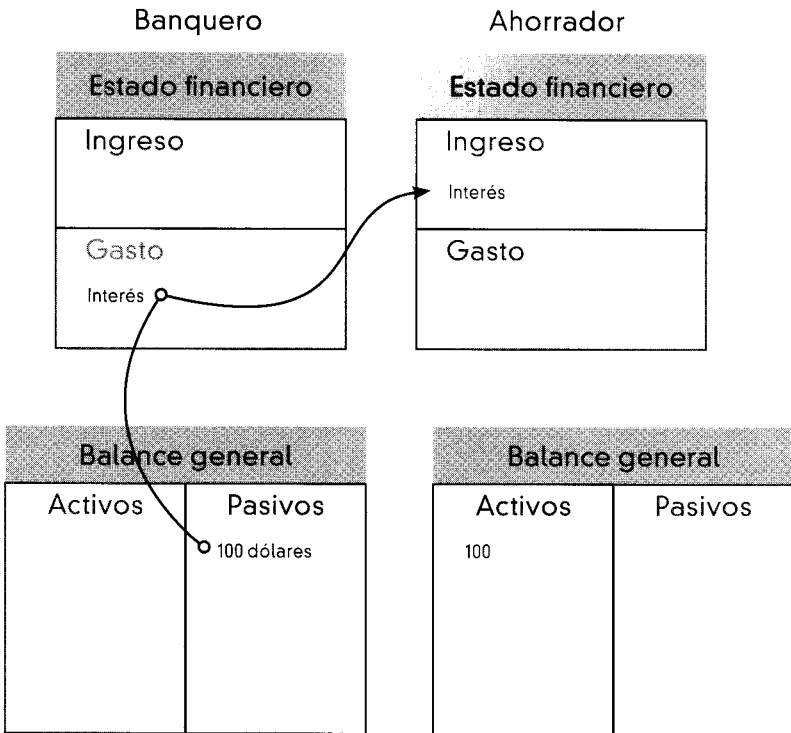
Banquero

Estado financiero

Ingreso

Gasto

Interés

Ahorrador

Estado financiero

Ingreso

Interés

Gasto

Balance general

| Activos | Pasivos |
|---|---|
| | 100 dólares |

Balance general

| Activos | Pasivos |
|---|---|
| 100 | |